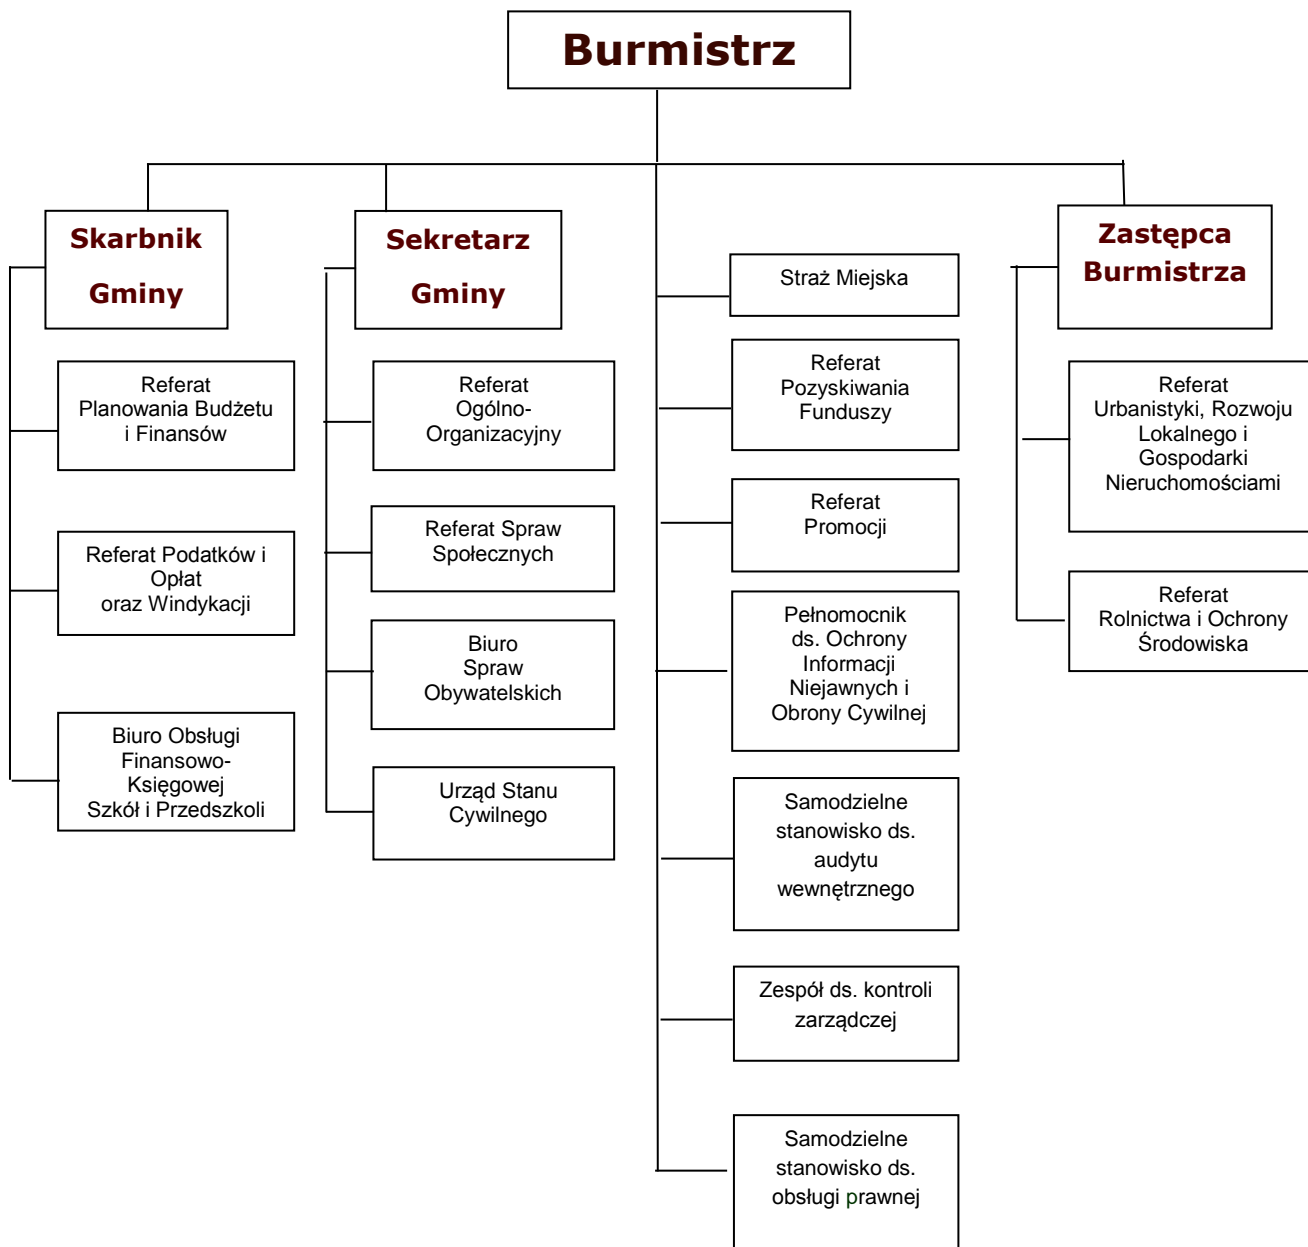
Burmistrz

Skarbnik Gminy

Referat Planowania Budżetu i Finansów

Referat Podatków i Opłat oraz Windykacji

Biuro Obsługi Finansowo-Księgowej Szkół i Przedszkoli

Sekretarz Gminy

Referat Ogólno-Organizacyjny

Referat Spraw Społecznych

Biuro Spraw Obywatelskich

Urząd Stanu Cywilnego

Straż Miejska

Referat Pozyskiwania Funduszy

Referat Promocji

Pełnomocnik ds. Ochrony Informacji Niejawnych i Obrony Cywilnej

Samodzielne stanowisko ds. audytu wewnętrznego

Zespół ds. kontroli zarządczej

Samodzielne stanowisko ds. obsługi prawnej

Zastępca Burmistrza

Referat Urbanistyki, Rozwoju Lokalnego i Gospodarki Nieruchomościami

Referat Rolnictwa i Ochrony Środowiska